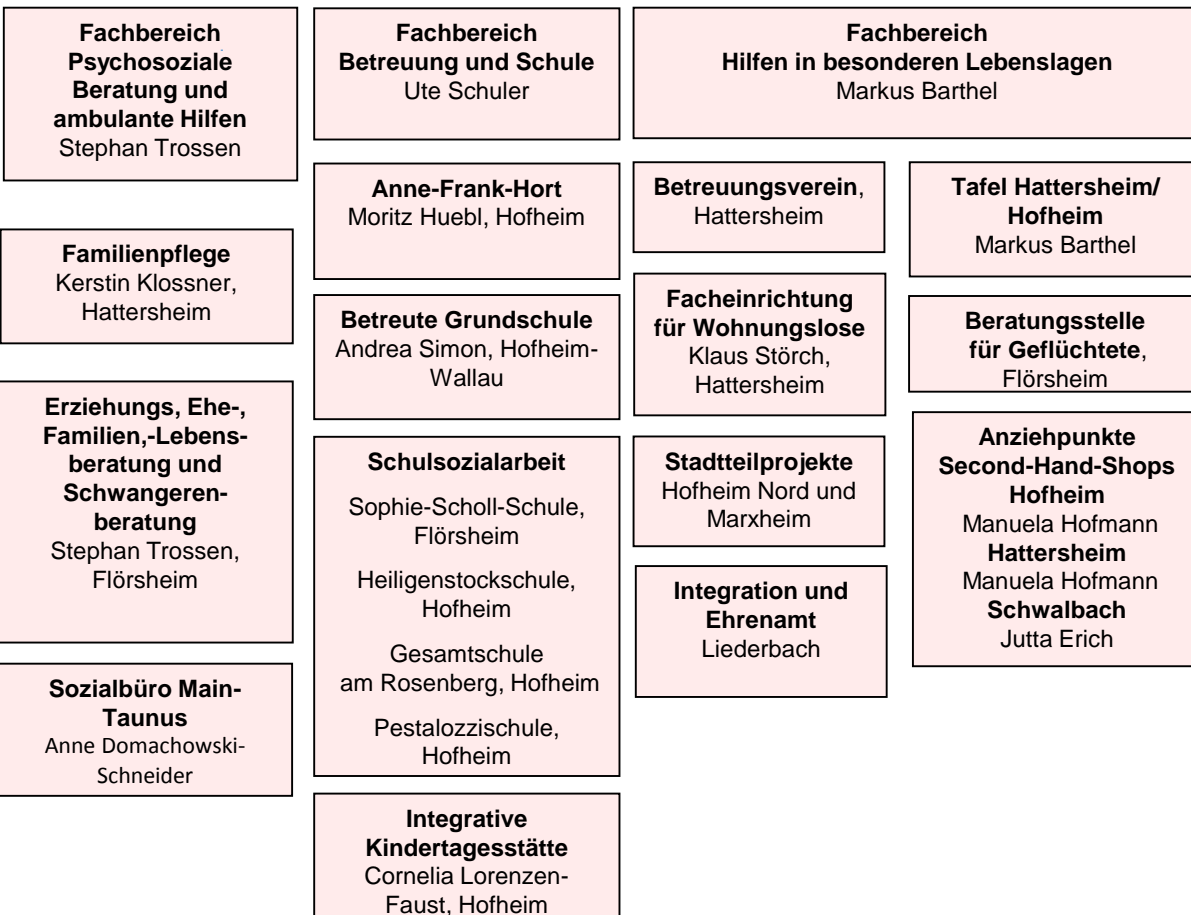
Fachbereich Psychosoziale Beratung und ambulante Hilfen
Stephan Trossen

Familienpflege
Kerstin Klossner, Hattersheim

Erziehungs, Ehe-, Familien,-Lebensberatung und Schwangerenberatung
Stephan Trossen, Flörsheim

Sozialbüro Main-Taunus
Anne Domachowski-Schneider

Fachbereich Betreuung und Schule
Ute Schuler

Anne-Frank-Hort
Moritz Huebl, Hofheim

Betreute Grundschule
Andrea Simon, Hofheim-Wallau

Schulsozialarbeit

Sophie-Scholl-Schule, Flörsheim

Heiligenstockschule, Hofheim

Gesamtschule am Rosenberg, Hofheim

Pestalozzischule, Hofheim

Integrative Kindertagesstätte
Cornelia Lorenzen-Faust, Hofheim

Fachbereich Hilfen in besonderen Lebenslagen
Markus Barthel

Betreuungsverein, Hattersheim

Facheinrichtung für Wohnungslose
Klaus Störch, Hattersheim

Stadtteilprojekte
Hofheim Nord und Marxheim

Integration und Ehrenamt
Liederbach

Tafel Hattersheim/ Hofheim
Markus Barthel

Beratungsstelle für Geflüchtete, Flörsheim

Anziehpunkte Second-Hand-Shops
Hofheim
Manuela Hofmann
Hattersheim
Manuela Hofmann
Schwalbach
Jutta Erich